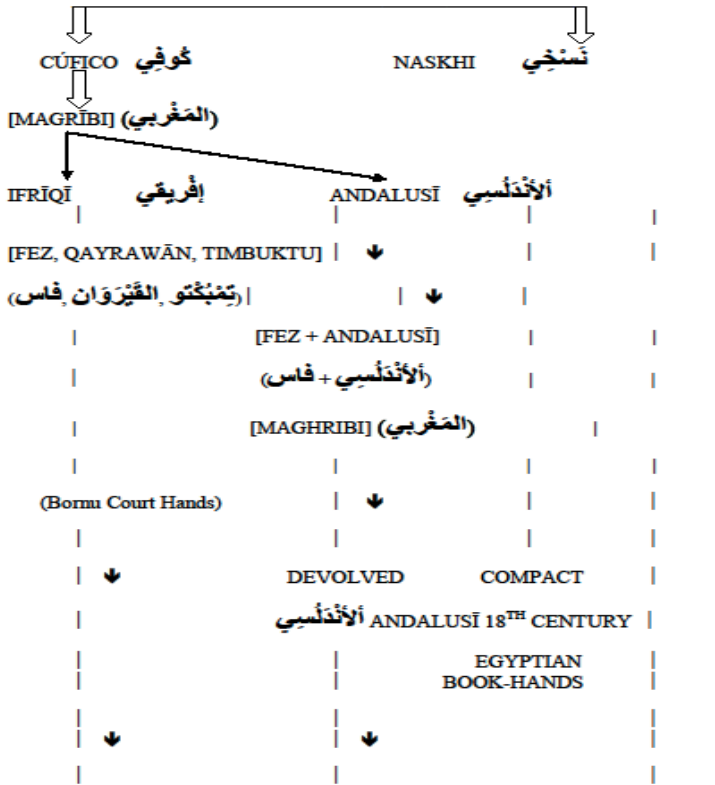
CÚFICO كُوفِي

NASKHI نَسْخِي

[MAGRĪBI] (المَغْربِي)

IFRĪQĪ إفْرِيقِي

ANDALUSĪ ألأنْدَلُسِي

[FEZ, QAYRAWĀN, TIMBUKTU]

(تِمْبُكْتُو ,القَيْرَوَان ,فاس)

[FEZ + ANDALUSĪ]

(ألأنْدَلُسِي + فاس)

[MAGHRIBI] (المَغْربِي)

(Bornu Court Hands)

DEVOLVED

COMPACT

ألأنْدَلُسِي ANDALUSĪ 18$^{TH}$ CENTURY

EGYPTIAN BOOK-HANDS